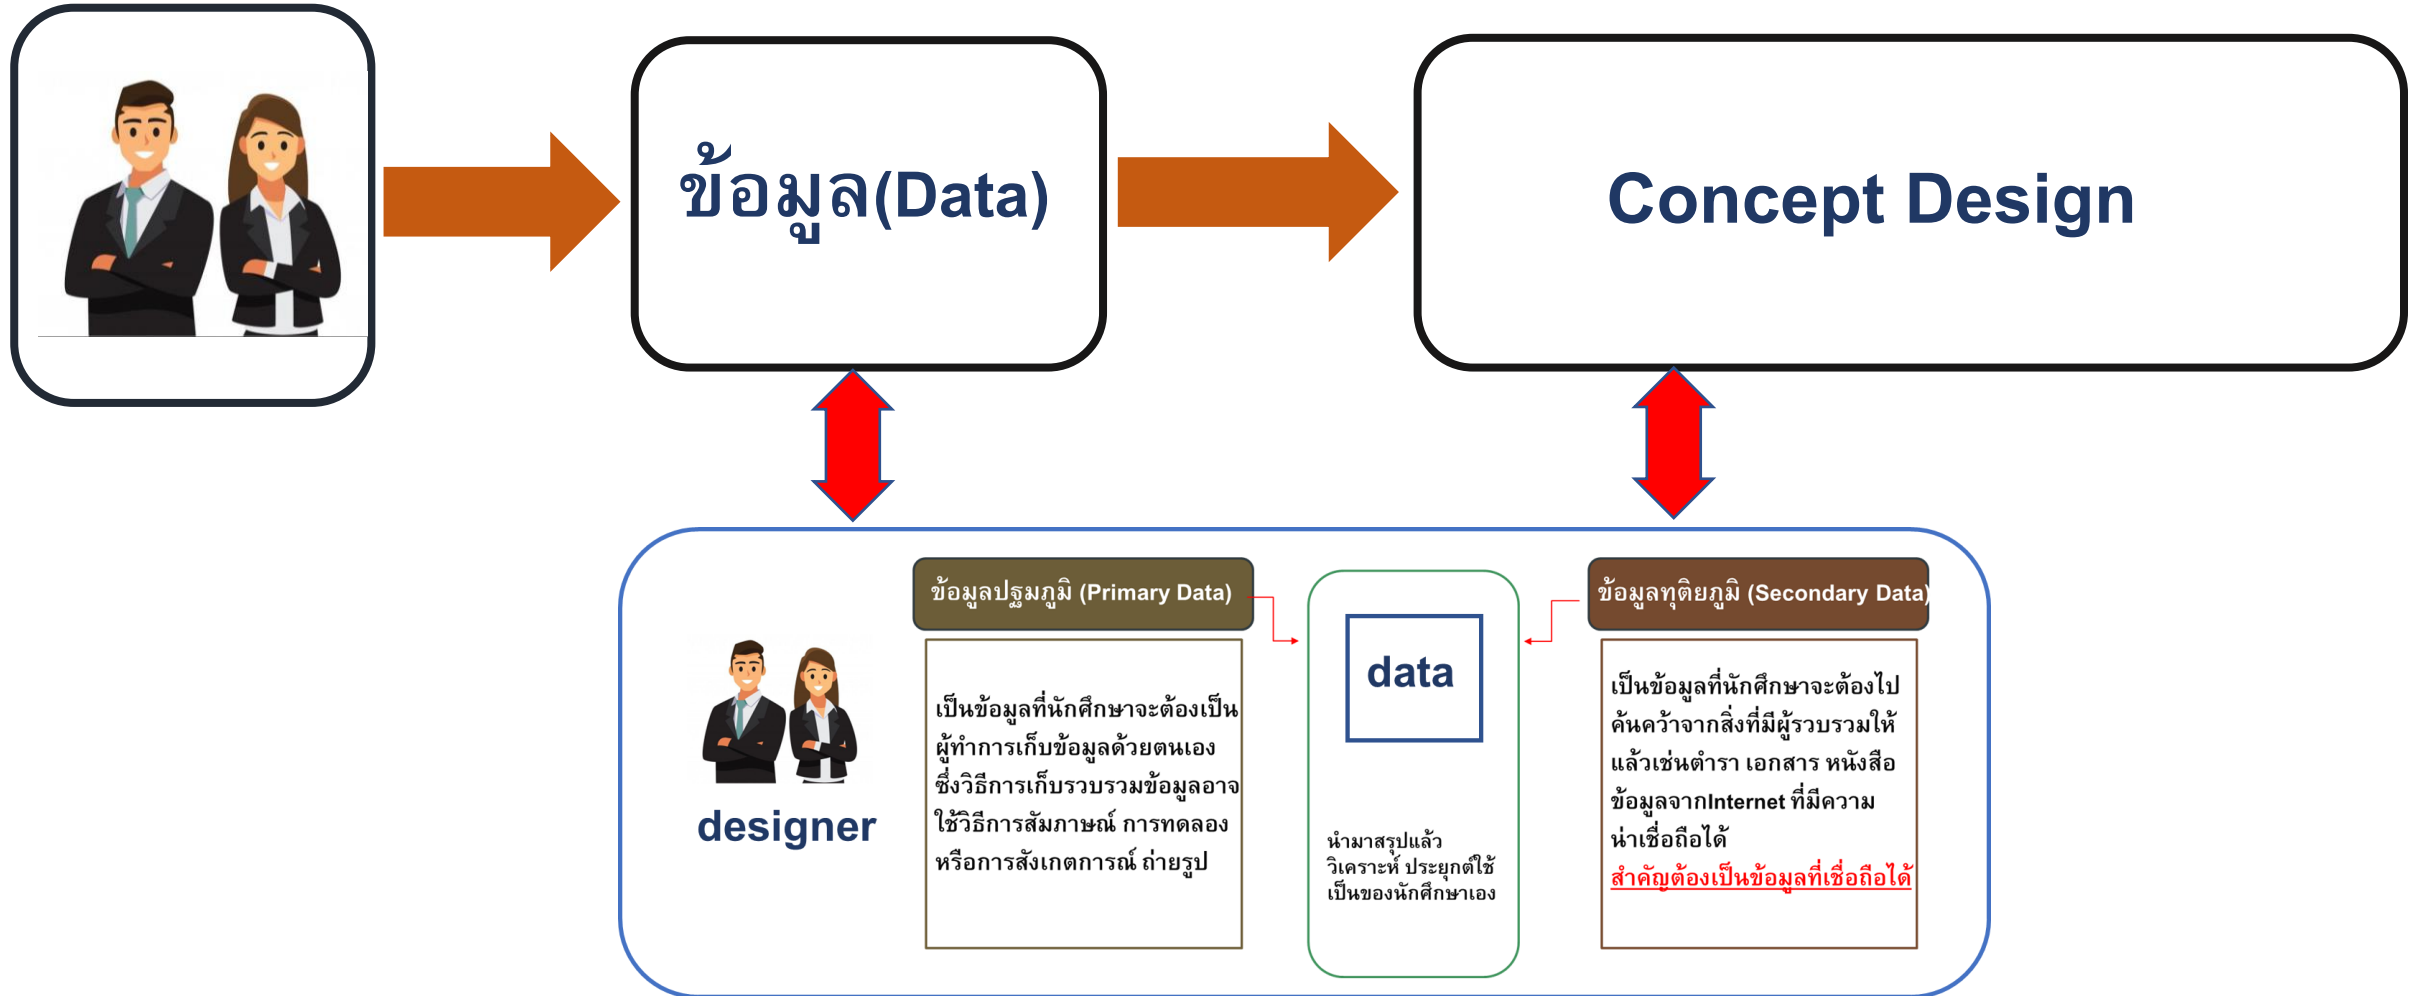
ข้อมูล(Data)

Concept Design

designer

ข้อมูลปฐมภูมิ (Primary Data)

เป็นข้อมูลที่นักศึกษาจะต้องเป็นผู้ทำการเก็บข้อมูลด้วยตนเอง ซึ่งวิธีการเก็บรวบรวมข้อมูลอาจใช้วิธีการสัมภาษณ์ การทดลอง หรือการสังเกตการณ์ ถ่ายรูป

data

นำมาสรุปแล้ว วิเคราะห์ ประยุกต์ใช้ เป็นของนักศึกษาเอง

ข้อมูลทุติยภูมิ (Secondary Data)

เป็นข้อมูลที่นักศึกษาจะต้องไปค้นคว้าจากสิ่งที่มีผู้รวบรวมให้แล้วเช่นตำรา เอกสาร หนังสือ ข้อมูลจากInternet ที่มีความน่าเชื่อถือได้
สำคัญต้องเป็นข้อมูลที่เชื่อถือได้